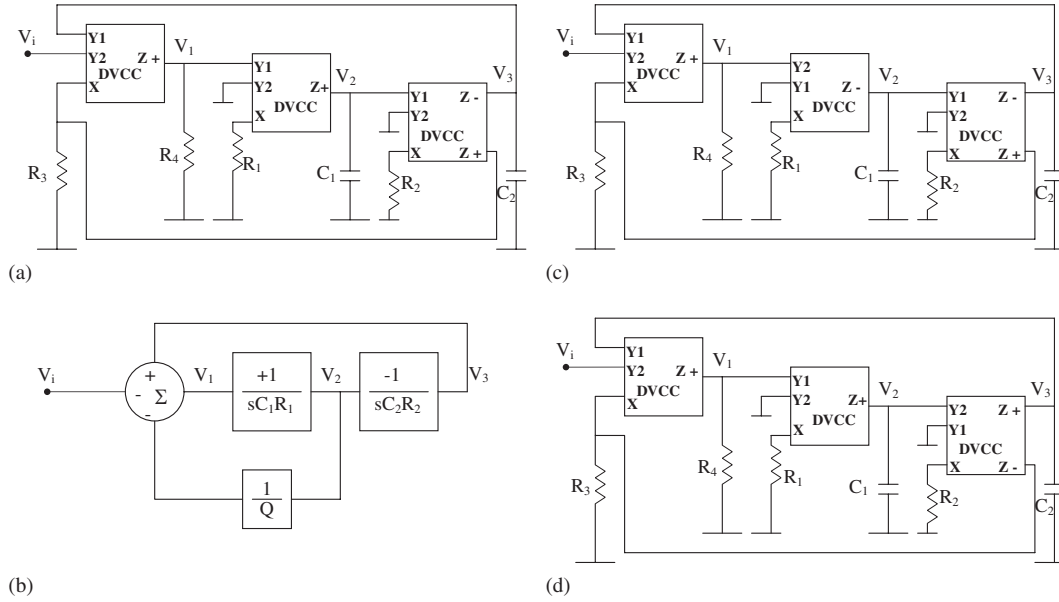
$V_i$ Y1 Y2 Z + DVCC X $V_1$ Y1 Y2 Z+ DVCC X $V_2$ Y1 Z - Y2 DVCC X Z + $V_3$ $R_3$ $R_4$ $R_1$ $C_1$ $R_2$ $C_2$

(a)

$V_i$ + - $\Sigma$ - $V_1$ $\frac{+1}{sC_1R_1}$ $V_2$ $\frac{-1}{sC_2R_2}$ $V_3$ $\frac{1}{Q}$

(b)

$V_i$ Y1 Y2 Z + DVCC X $V_1$ Y2 Y1 Z - DVCC X $V_2$ Y1 Z - Y2 DVCC X Z + $V_3$ $R_3$ $R_4$ $R_1$ $C_1$ $R_2$ $C_2$

(c)

$V_i$ Y1 Y2 Z + DVCC X $V_1$ Y1 Y2 Z+ DVCC X $V_2$ Y2 Z + Y1 DVCC X Z - $V_3$ $R_3$ $R_4$ $R_1$ $C_1$ $R_2$ $C_2$

(d)